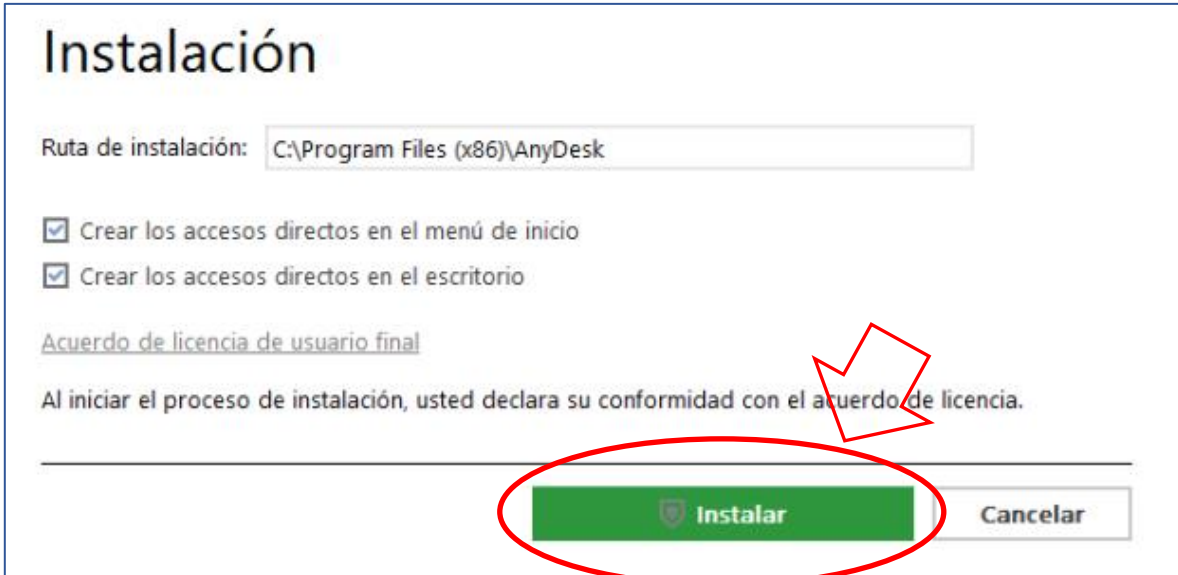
Instalación

Ruta de instalación: C:\Program Files (x86)\AnyDesk

☑ Crear los accesos directos en el menú de inicio

☑ Crear los accesos directos en el escritorio

Acuerdo de licencia de usuario final

Al iniciar el proceso de instalación, usted declara su conformidad con el acuerdo de licencia.

Instalar

Cancelar